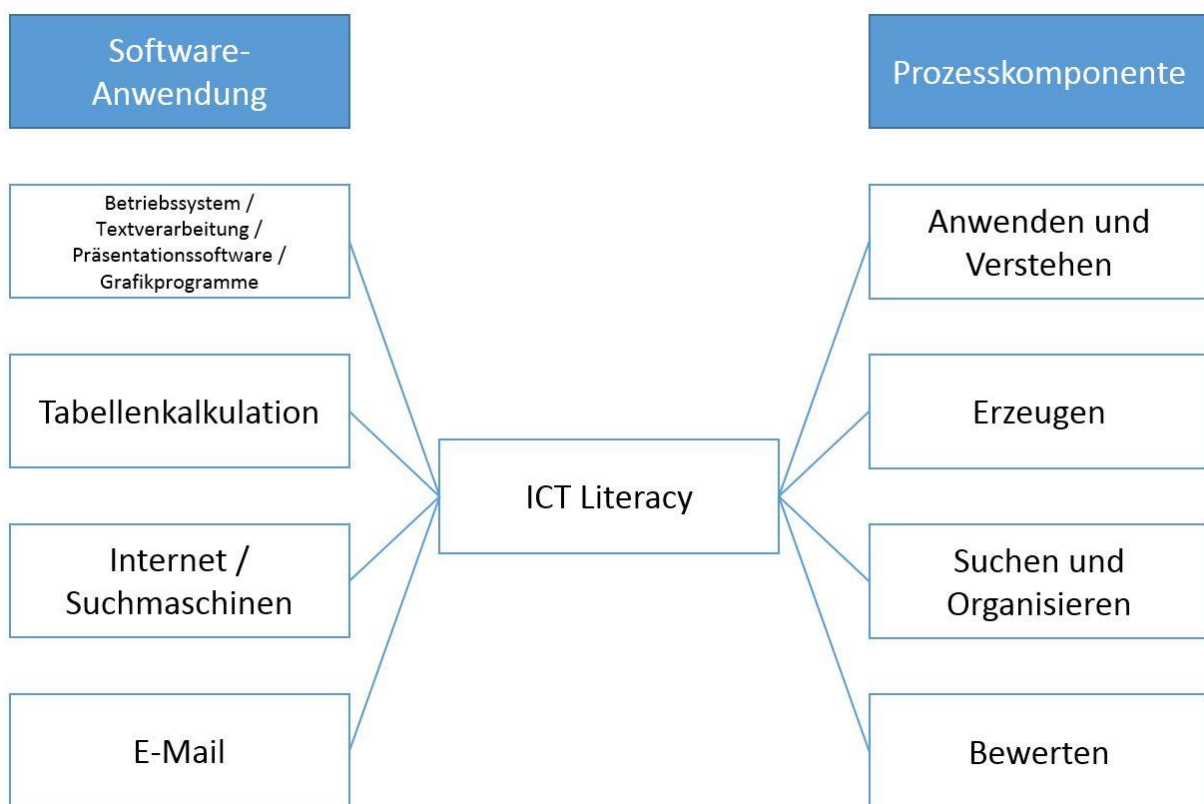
Software-Anwendung

Prozesskomponente

Betriebssystem / Textverarbeitung / Präsentationssoftware / Grafikprogramme

Tabellenkalkulation

Internet / Suchmaschinen

E-Mail

ICT Literacy

Anwenden und Verstehen

Erzeugen

Suchen und Organisieren

Bewerten